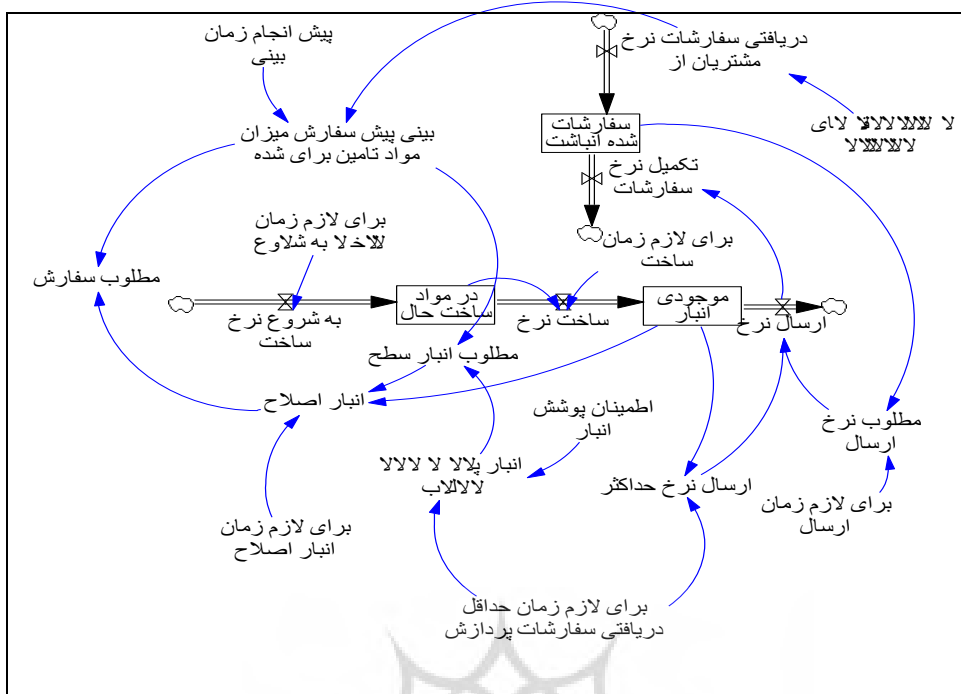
پیش انجام زمان بینی

دریافتی سفارشات نرخ مشتریان از

لا لالالالالا لای لالالالا

سفارشات شده انباشت

بینی پیش سفارش میزان مواد تامین برای شده

تکمیل نرخ سفارشات

برای لازم زمان لالاخلا به شلاوع

برای لازم زمان ساخت

مطلوب سفارش

در مواد ساخت حال

موجودی انبار

به شروع نرخ ساخت

ساخت نرخ

ارسال نرخ

مطلوب انبار سطح

انبار اصلاح

اطمینان پوشش انبار

مطلوب نرخ ارسال

انبار پلالا لا لالالا لالالالاب

ارسال نرخ حداکثر

برای لازم زمان ارسال

برای لازم زمان انبار اصلاح

برای لازم زمان حداقل دریافتی سفارشات پردازش